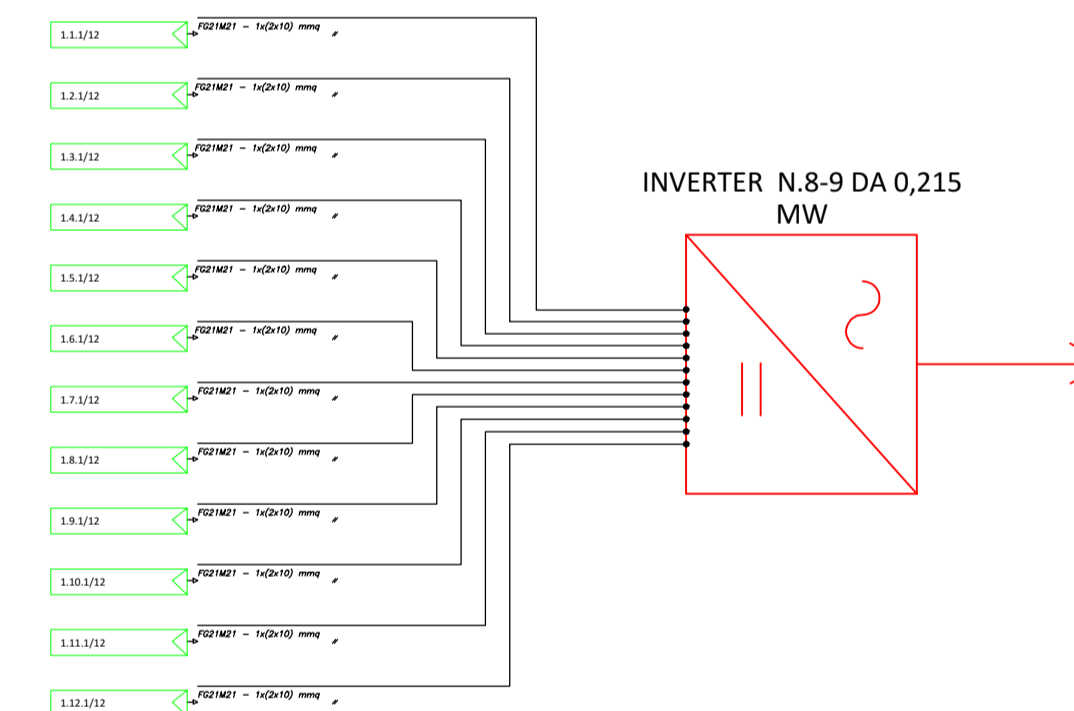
1.1.1/12
FG21M21 – 1x(2x10) mmq

1.2.1/12
FG21M21 – 1x(2x10) mmq

1.3.1/12
FG21M21 – 1x(2x10) mmq

1.4.1/12
FG21M21 – 1x(2x10) mmq

1.5.1/12
FG21M21 – 1x(2x10) mmq

1.6.1/12
FG21M21 – 1x(2x10) mmq

1.7.1/12
FG21M21 – 1x(2x10) mmq

1.8.1/12
FG21M21 – 1x(2x10) mmq

1.9.1/12
FG21M21 – 1x(2x10) mmq

1.10.1/12
FG21M21 – 1x(2x10) mmq

1.11.1/12
FG21M21 – 1x(2x10) mmq

1.12.1/12
FG21M21 – 1x(2x10) mmq

INVERTER N.8-9 DA 0,215 MW